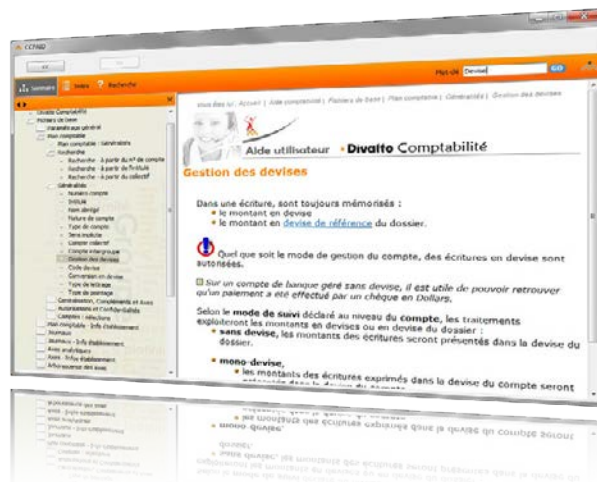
CCPAID

Sommaire | Index | Recherche

Mot clé Devise GO

Divalto Comptabilité
Fichiers de base
Paramètres général
Plan comptable
Plan comptable - Généralités
Recherche
Recherche - A partir du n° de compte
Recherche - A partir de l'intitulé
Recherche - A partir du collectif
Généralités
Numéro compte
Intitulé
Nom abrégé
Nature de compte
Type de compte
Tiers induit
Compte collectif
Compte analytique
Gestion des devises
Code devise
Conversion en devise
Type de lettrage
Type de pointage
Généralités, Compléments et Axes
Autorisations et Confidentialité
Comptes - sélections
Plan comptable - Info établissement
Journaux
Journaux - Info établissement
Axes analytiques
Axes - Info établissement
Affectation des axes

Vous êtes ici : Accueil | Aide comptabilité | Fichiers de base | Plan comptable | Généralités | Gestion des devises

Aide utilisateur • Divalto Comptabilité

Gestion des devises

Dans une écriture, sont toujours mémorisés :
• le montant en devise
• le montant en devise de référence du dossier.

Quel que soit le mode de gestion du compte, des écritures en devise sont autorisées.

Sur un compte de banque géré sans devise, il est utile de pouvoir retrouver qu'un paiement a été effectué par un chèque en Dollars.

Selon le mode de suivi déclaré au niveau du compte, les traitements exploiteront les montants en devises ou en devise du dossier :
• sans devise, les montants des écritures seront présentés dans la devise du dossier.

• mono-devise,
• les montants des écritures exprimés dans la devise du compte seront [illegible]